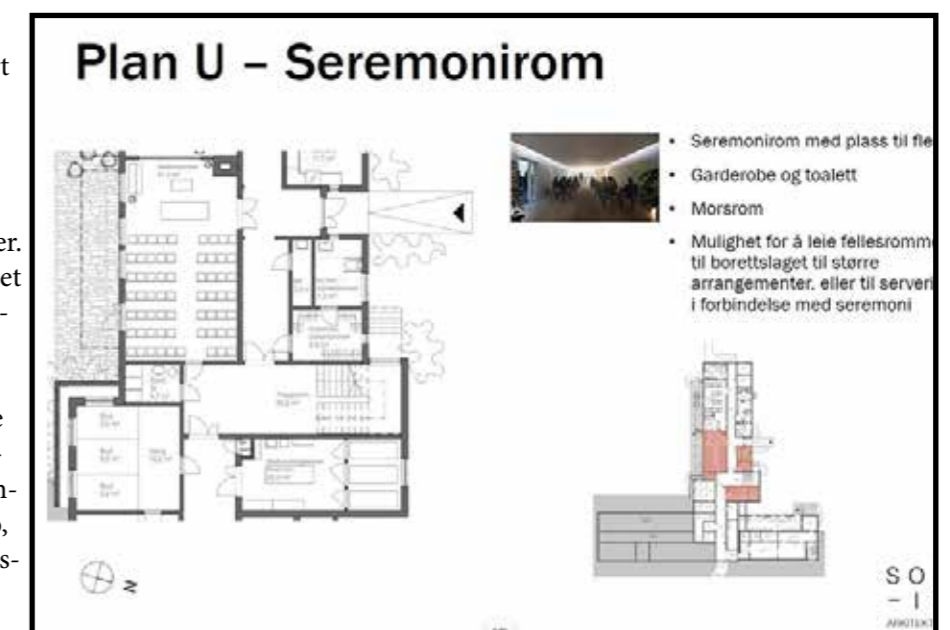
t

er.
et
-

e
.
n-
,
s-

Plan U – Seremonirom

• Seremonirom med plass til fle

• Garderobe og toalett

• Morsrom

• Mulighet for å leie fellesromm til borettslaget til større arrangementer. eller til serveri i forbindelse med seremoni

N

S O
– I
ARKITEKT